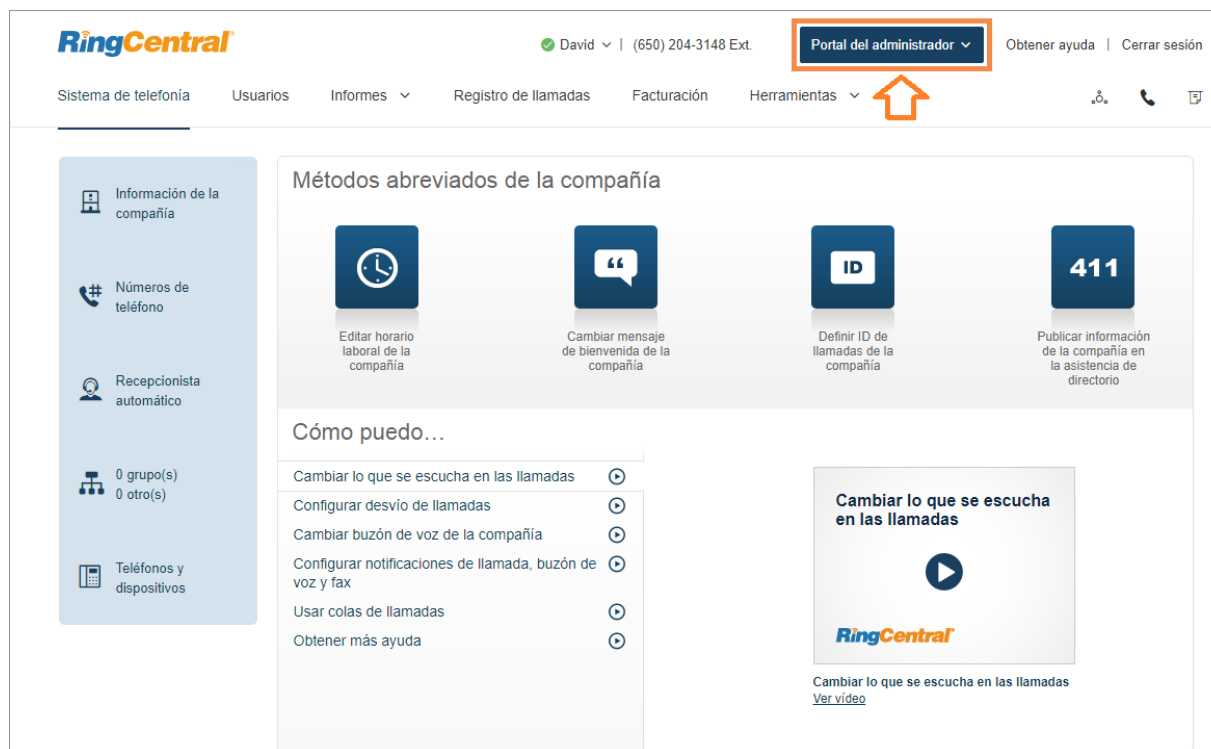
RingCentral

David | (650) 204-3148 Ext.

Portal del administrador

Obtener ayuda | Cerrar sesión

Sistema de telefonía
Usuarios
Informes
Registro de llamadas
Facturación
Herramientas

Información de la compañía

Números de teléfono

Recepcionista automático

0 grupo(s)
0 otro(s)

Teléfonos y dispositivos

Métodos abreviados de la compañía

Editar horario laboral de la compañía

Cambiar mensaje de bienvenida de la compañía

ID

Definir ID de llamadas de la compañía

411

Publicar información de la compañía en la asistencia de directorio

Cómo puedo…

Cambiar lo que se escucha en las llamadas
Configurar desvío de llamadas
Cambiar buzón de voz de la compañía
Configurar notificaciones de llamada, buzón de voz y fax
Usar colas de llamadas
Obtener más ayuda

Cambiar lo que se escucha en las llamadas

RingCentral

Cambiar lo que se escucha en las llamadas
Ver vídeo